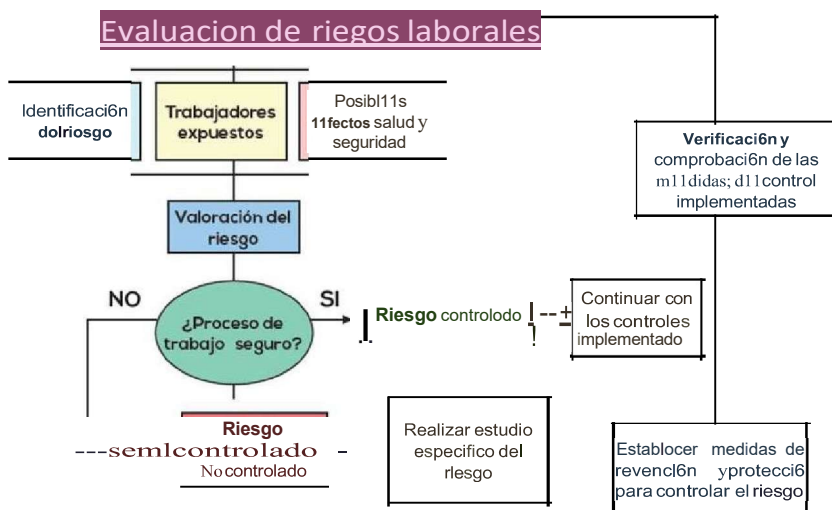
Evaluacion de riegos laborales

Identificaci6n dolriosgo

Trabajadores expuestos

Posibl11s 11fectos salud y seguridad

Verificaci6n y comprobaci6n de las m11didas; d11control implementadas

Valoración del riesgo

NO

SI

¿Proceso de trabajo seguro?

Riesgo controlodo

Continuar con los controles implementado

Riesgo
---semlcontrolado -
No controlado

Realizar estudio especifico del rlesgo

Establocer medidas de revencl6n yprotecci6 para controlar el riesgo